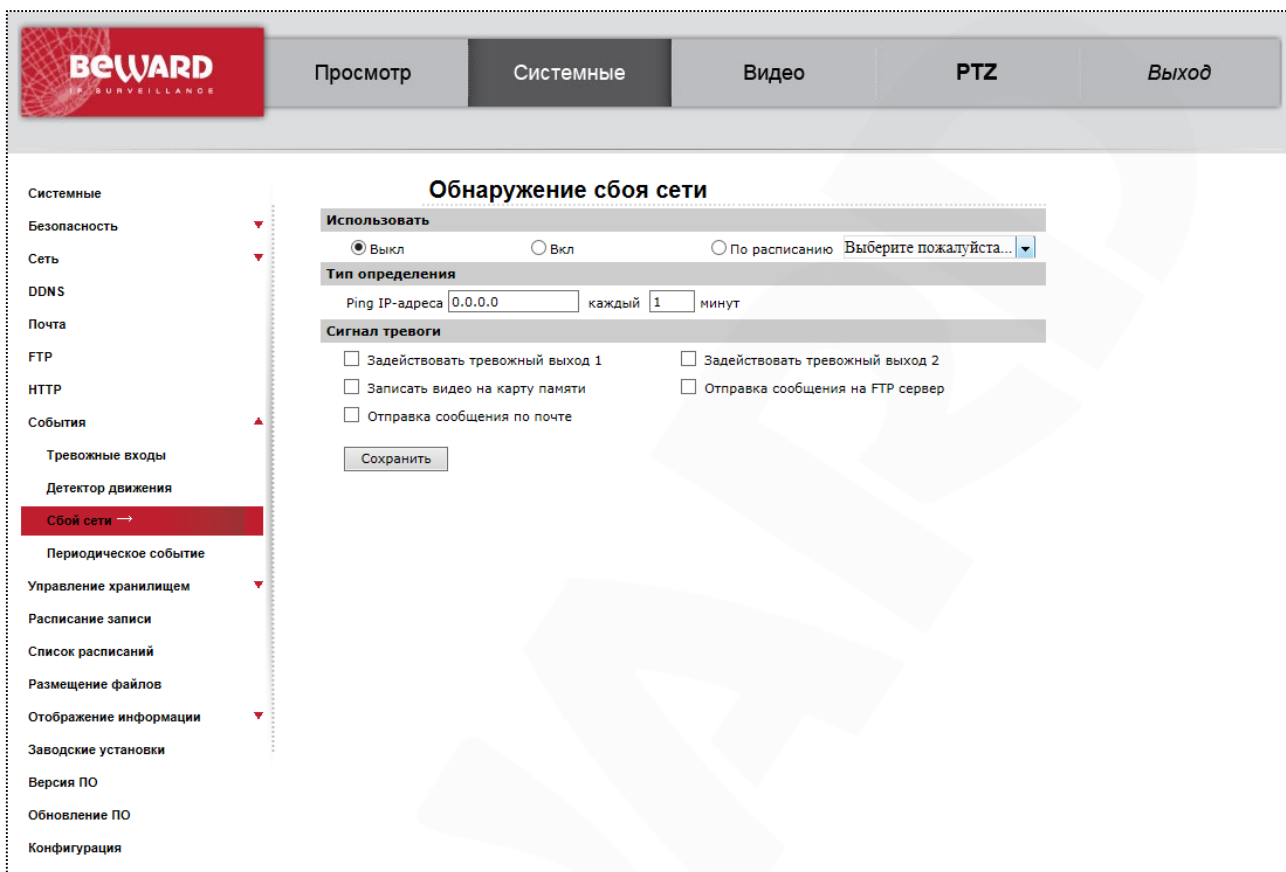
BEWARD
IP SURVEILLANCE

Просмотр | Системные | Видео | PTZ | Выход

Системные
Безопасность
Сеть
DDNS
Почта
FTP
HTTP
События
Тревожные входы
Детектор движения
Сбой сети →
Периодическое событие
Управление хранилищем
Расписание записи
Список расписаний
Размещение файлов
Отображение информации
Заводские установки
Версия ПО
Обновление ПО
Конфигурация

Обнаружение сбоя сети

Использовать
Выкл
Вкл
По расписанию Выберите пожалуйста...

Тип определения
Ping IP-адреса 0.0.0.0 каждый 1 минут

Сигнал тревоги
Задействовать тревожный выход 1
Задействовать тревожный выход 2
Записать видео на карту памяти
Отправка сообщения на FTP сервер
Отправка сообщения по почте

Сохранить